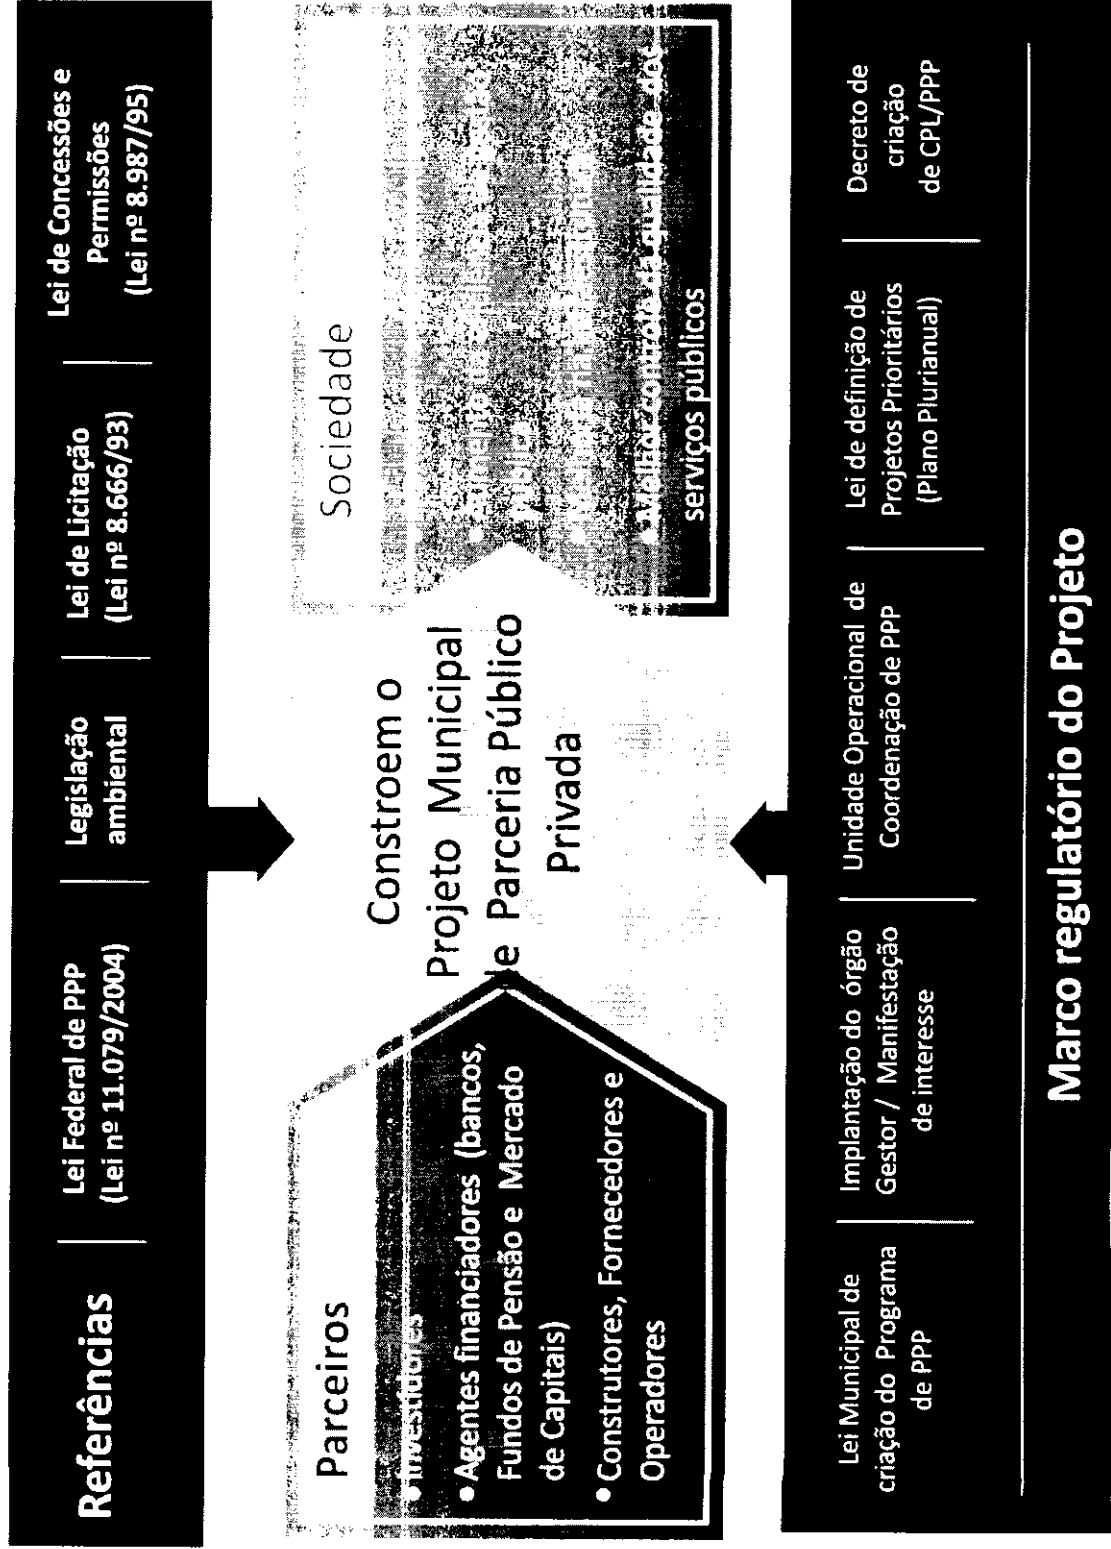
Referências

Lei Federal de PPP (Lei nº 11.079/2004)

Legislação ambiental

Lei de Licitação (Lei nº 8.666/93)

Lei de Concessões e Permissões (Lei nº 8.987/95)

Parceiros

• Investidores

• Agentes financiadores (bancos, Fundos de Pensão e Mercado de Capitais)

• Construtores, Fornecedores e Operadores

Constroem o Projeto Municipal de Parceria Público Privada

Sociedade

• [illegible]

• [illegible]

• Melhor controle da qualidade dos serviços públicos

Lei Municipal de criação do Programa de PPP

Implantação do órgão Gestor / Manifestação de interesse

Unidade Operacional de Coordenação de PPP

Lei de definição de Projetos Prioritários (Plano Plurianual)

Decreto de criação de CPL/PPP

Marco regulatório do Projeto